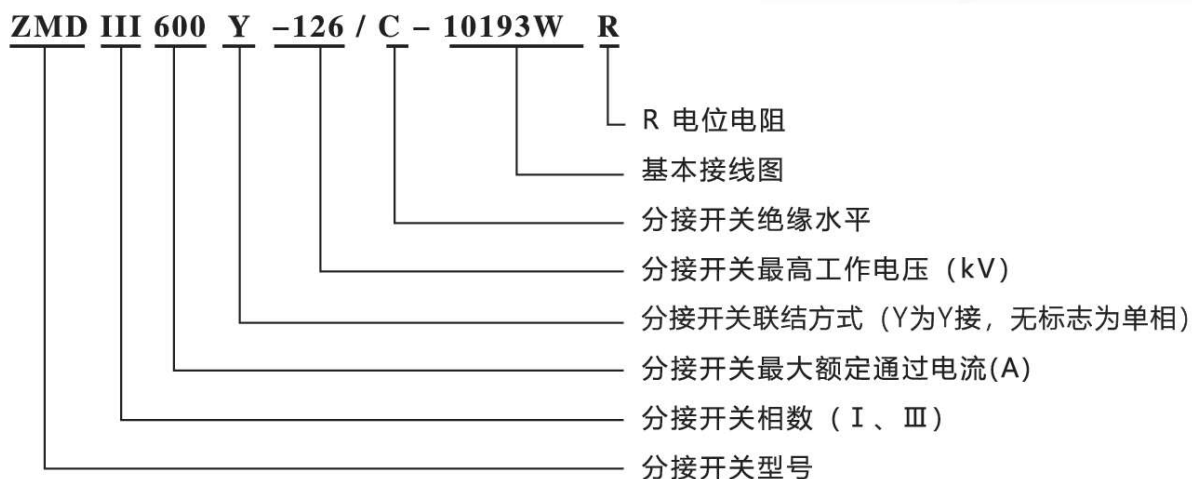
ZMD III 600 Y –126 / C – 10193W R

R 电位电阻

基本接线图

分接开关绝缘水平

分接开关最高工作电压（kV）

分接开关联结方式（Y为Y接，无标志为单相）

分接开关最大额定通过电流(A)

分接开关相数（Ⅰ、Ⅲ）

分接开关型号